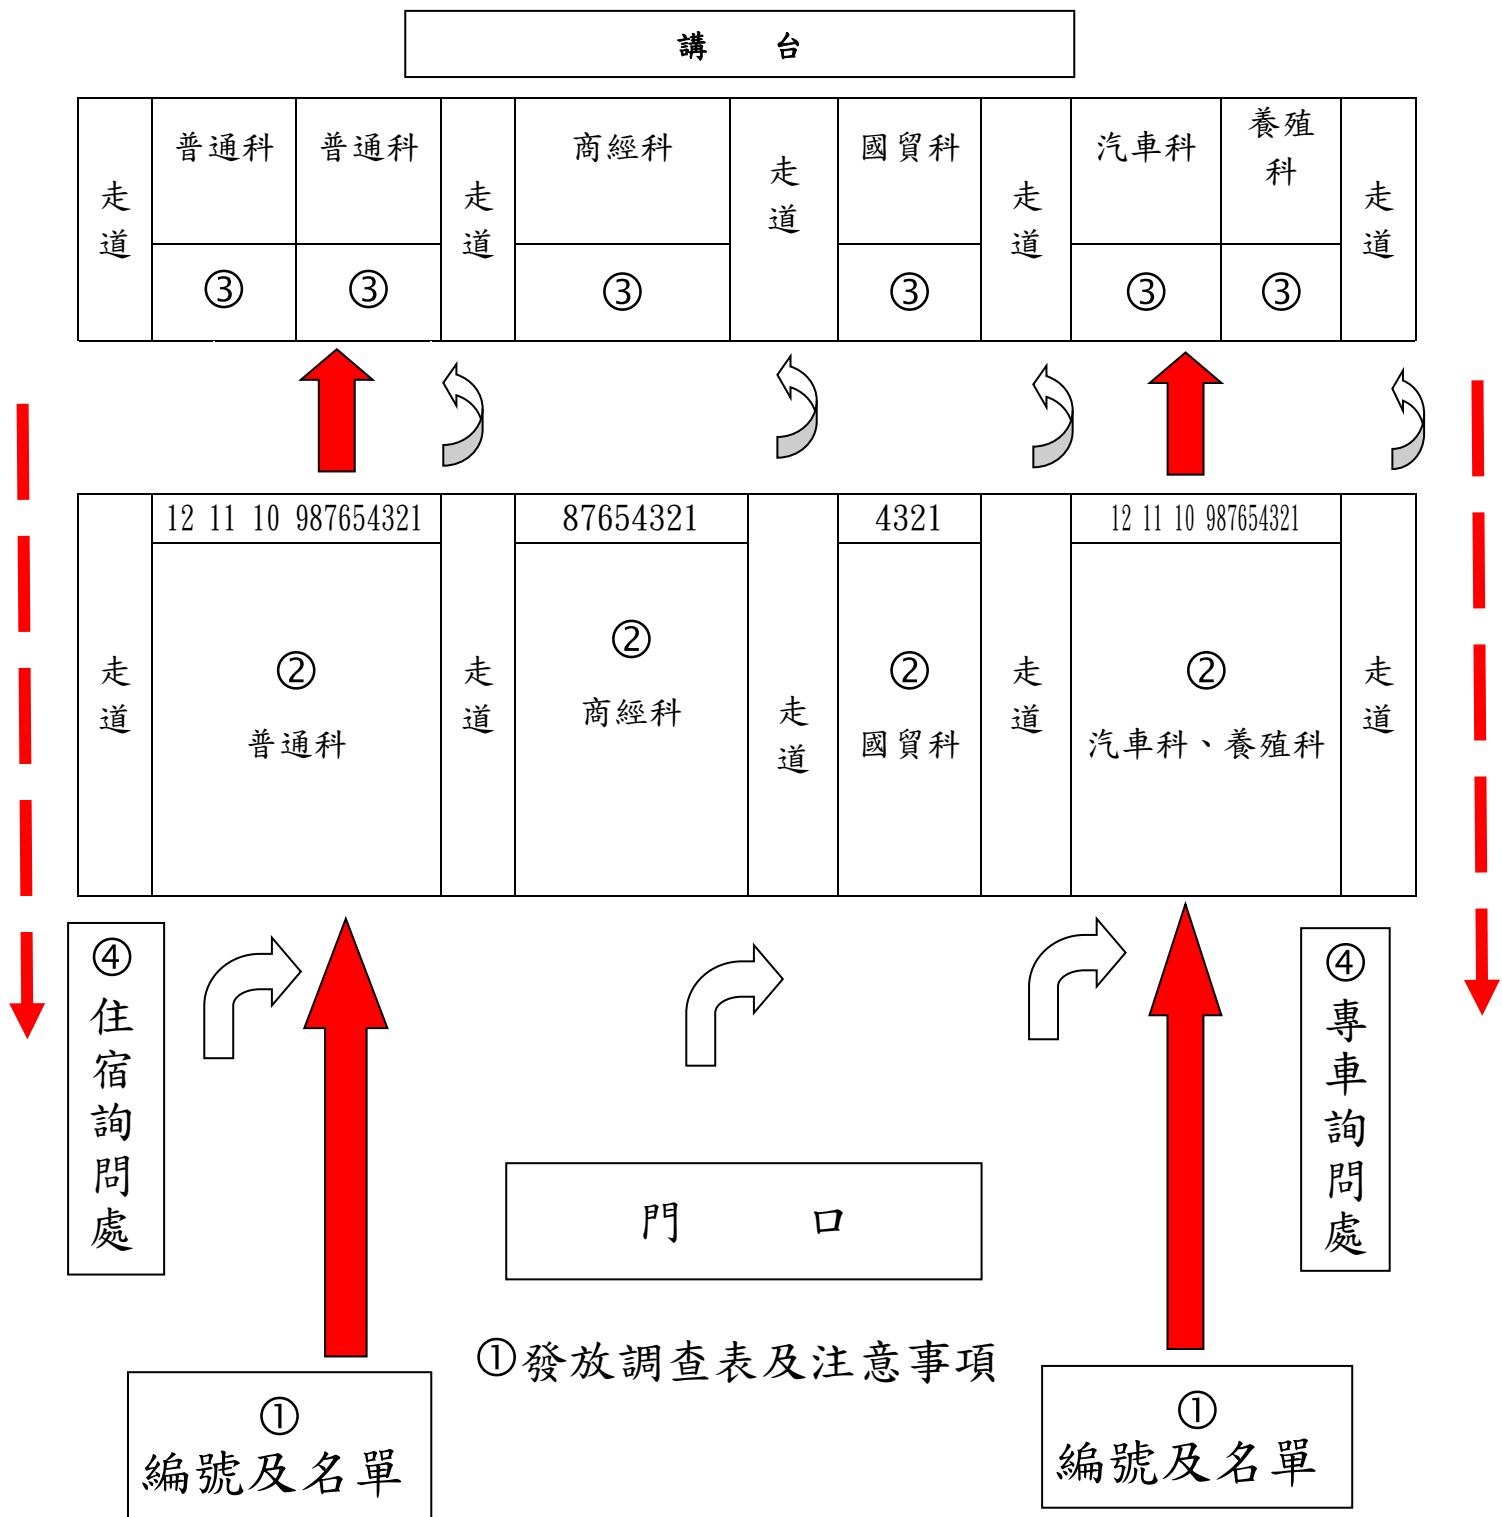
講　台

| 走道 | 普通科 | 普通科 | 走道 | 商經科 | 走道 | 國貿科 | 走道 | 汽車科 | 養殖科 | 走道 |
|---|---|---|---|---|---|---|---|---|---|---|
| | ③ | ③ | | ③ | | ③ | | ③ | ③ | |

| 走道 | 12 11 10 987654321 | 走道 | 87654321 | 走道 | 4321 | 走道 | 12 11 10 987654321 | 走道 |
|---|---|---|---|---|---|---|---|---|
| | ② 普通科 | | ② 商經科 | | ② 國貿科 | | ② 汽車科、養殖科 | |

④住宿詢問處

④專車詢問處

門　口

①發放調查表及注意事項

①編號及名單

①編號及名單